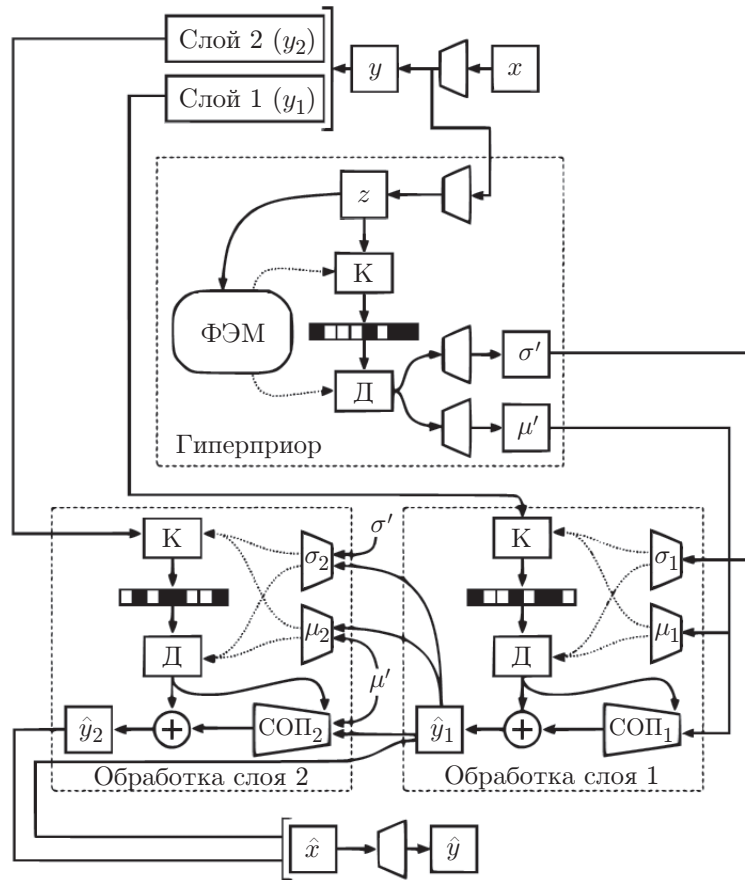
Слой 2 ($y_2$)
Слой 1 ($y_1$)
$y$
$x$
$z$
К
ФЭМ
Д
$\sigma'$
$\mu'$
Гиперприор
К
$\sigma_2$
$\sigma'$
К
$\sigma_1$
$\mu_2$
$\mu_1$
Д
Д
$\mu'$
$\hat{y}_2$
СОП$_2$
$\hat{y}_1$
СОП$_1$
Обработка слоя 2
Обработка слоя 1
$\hat{x}$
$\hat{y}$